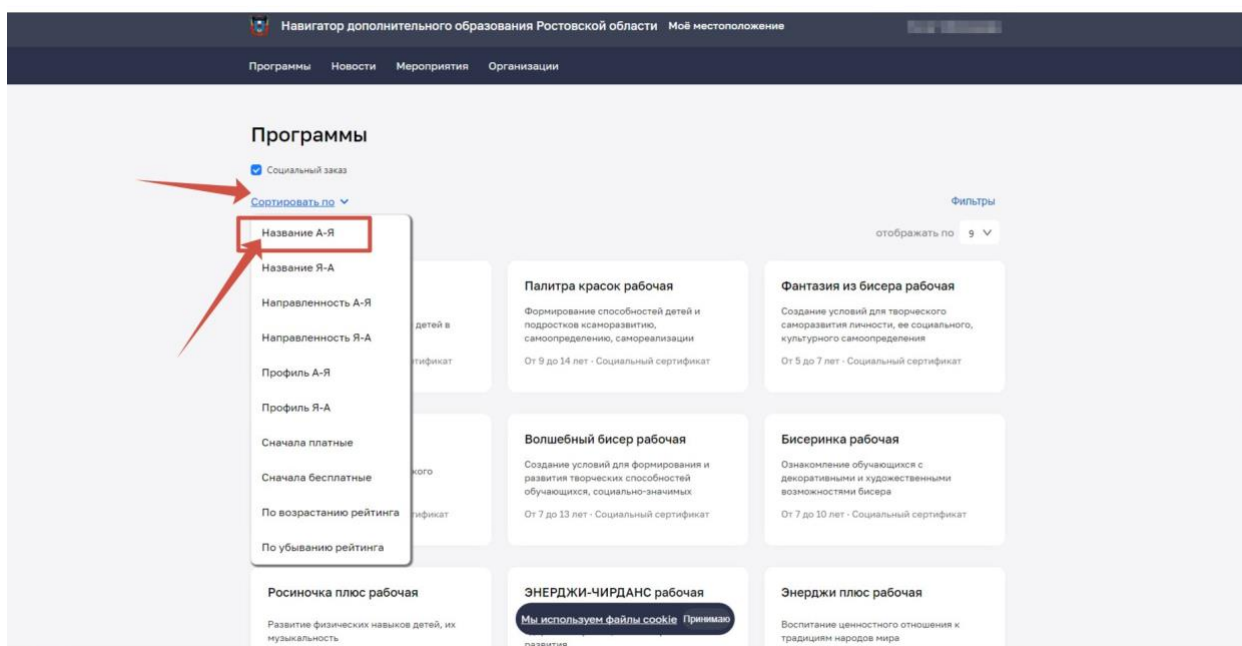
Навигатор дополнительного образования Ростовской области Моё местоположение

Программы Новости Мероприятия Организации

Программы

Социальный заказ

Сортировать по

Фильтры

Название А-Я
Название Я-А
Направленность А-Я
Направленность Я-А
Профиль А-Я
Профиль Я-А
Сначала платные
Сначала бесплатные
По возрастанию рейтинга
По убыванию рейтинга

отображать по 9

детей в

тификат

Палитра красок рабочая

Формирование способностей детей и подростков ксаморазвитию, самоопределению, самореализации

От 9 до 14 лет · Социальный сертификат

Фантазия из бисера рабочая

Создание условий для творческого саморазвития личности, ее социального, культурного самоопределения

От 5 до 7 лет · Социальный сертификат

кого

тификат

Волшебный бисер рабочая

Создание условий для формирования и развития творческих способностей обучающихся, социально-значимых

От 7 до 13 лет · Социальный сертификат

Бисеринка рабочая

Ознакомление обучающихся с декоративными и художественными возможностями бисера

От 7 до 10 лет · Социальный сертификат

Росиночка плюс рабочая

Развитие физических навыков детей, их музыкальность

ЭНЕРДЖИ-ЧИРДАНС рабочая

Мы используем файлы cookie Принимаю

развития

Энерджи плюс рабочая

Воспитание ценностного отношения к традициям народов мира